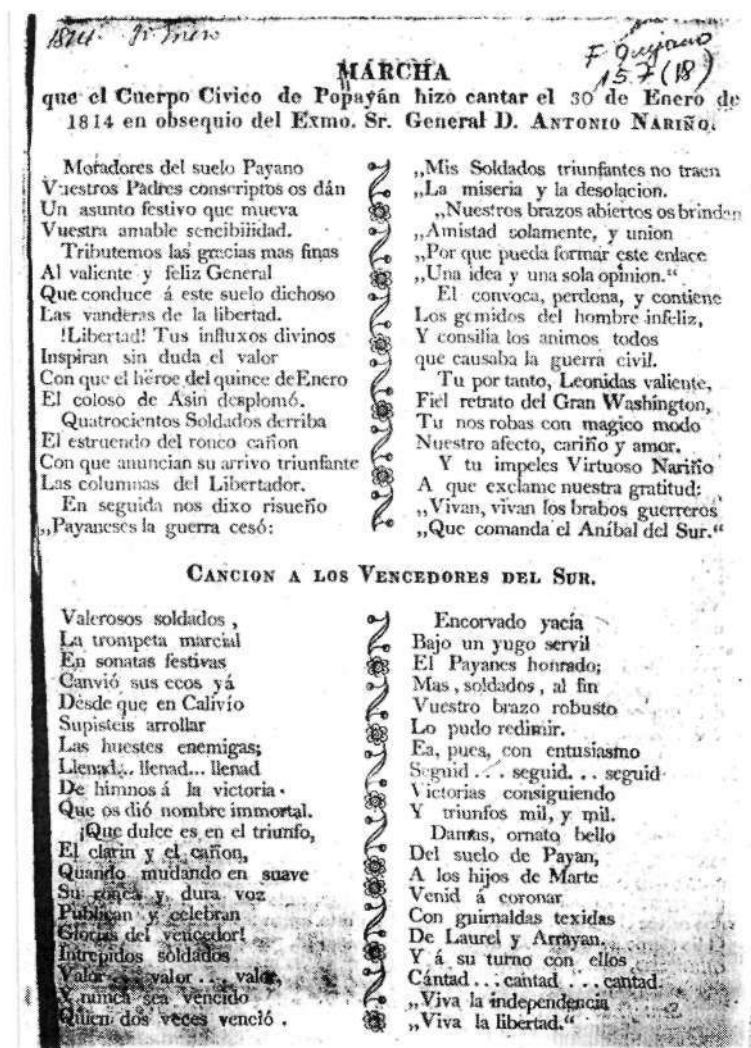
1814 31 Enero

F Quijano 15.7(18)

MARCHA

que el Cuerpo Civico de Popayán hizo cantar el 30 de Enero de 1814 en obsequio del Exmo. Sr. General D. Antonio Nariño.

Moradores del suelo Payano
Vuestros Padres conscriptos os dán
Un asunto festivo que mueva
Vuestra amable sencibilidad.
Tributemos las gracias mas finas
Al valiente y feliz General
Que conduce á este suelo dichoso
Las vanderas de la libertad.
!Libertad! Tus influxos divinos
Inspiran sin duda el valor
Con que el héroe del quince de Enero
El coloso de Asin desplomó.
Quatrocientos Soldados derriba
El estruendo del ronco cañon
Con que anuncian su arrivo triunfante
Las columnas del Libertador.
En seguida nos dixo risueño
,,Payaneses la guerra cesó:

,,Mis Soldados triunfantes no traen
,,La miseria y la desolacion.
,,Nuestros brazos abiertos os brindan
,,Amistad solamente, y union
,,Por que pueda formar este enlace
,,Una idea y una sola opinion."
El convoca, perdona, y contiene
Los gemidos del hombre infeliz,
Y consilia los animos todos
que causaba la guerra civil.
Tu por tanto, Leonidas valiente,
Fiel retrato del Gran Washington,
Tu nos robas con magico modo
Nuestro afecto, cariño y amor.
Y tu impeles Virtuoso Nariño
A que exclame nuestra gratitud:
,,Vivan, vivan los brabos guerreros
,,Que comanda el Aníbal del Sur."

Cancion a los Vencedores del Sur.

Valerosos soldados,
La trompeta marcial
En sonatas festivas
Canvió sus ecos yá
Desde que en Calivio
Supisteis arrollar
Las huestes enemigas;
Llenad... llenad... llenad
De himnos á la victoria
Que os dió nombre immortal.
¡Que dulce es en el triunfo,
El clarin y el cañon,
Quando mudando en suave
Su ronca y dura voz
Publican y celebran
Glorias del vencedor!
Intrepidos soldados
Valor... valor... valor,
Y nunca sea vencido
Quien dos veces venció.

Encorvado yacía
Bajo un yugo servil
El Payanes honrado;
Mas, soldados, al fin
Vuestro brazo robusto
Lo pudo redimir.
Ea, pues, con entusiasmo
Seguid... seguid... seguid
Victorias consiguiendo
Y triunfos mil, y mil.
Damas, ornato bello
Del suelo de Payan,
A los hijos de Marte
Venid á coronar
Con guirnaldas texidas
De Laurel y Arrayan.
Y á su turno con ellos
Cántad... cantad... cantad
,,Viva la independencia
,,Viva la libertad."